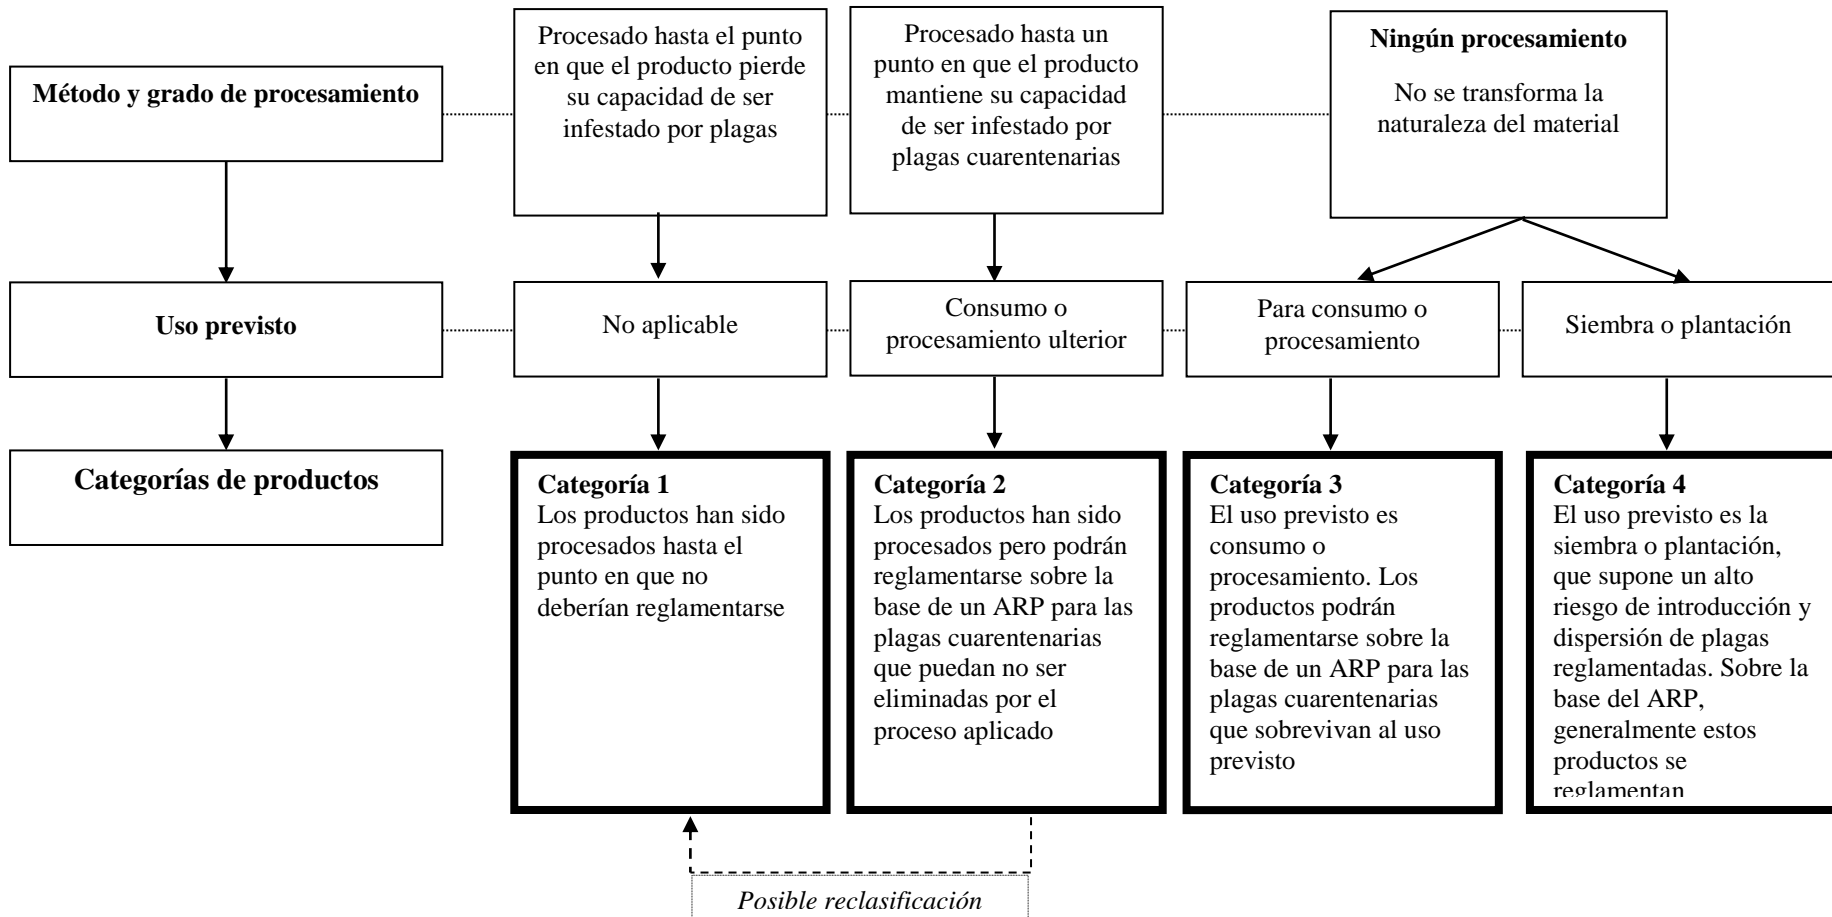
Método y grado de procesamiento

Procesado hasta el punto en que el producto pierde su capacidad de ser infestado por plagas

Procesado hasta un punto en que el producto mantiene su capacidad de ser infestado por plagas cuarentenarias

Ningún procesamiento

No se transforma la naturaleza del material

Uso previsto

No aplicable

Consumo o procesamiento ulterior

Para consumo o procesamiento

Siembra o plantación

Categorías de productos

Categoría 1
Los productos han sido procesados hasta el punto en que no deberían reglamentarse

Categoría 2
Los productos han sido procesados pero podrán reglamentarse sobre la base de un ARP para las plagas cuarentenarias que puedan no ser eliminadas por el proceso aplicado

Categoría 3
El uso previsto es consumo o procesamiento. Los productos podrán reglamentarse sobre la base de un ARP para las plagas cuarentenarias que sobrevivan al uso previsto

Categoría 4
El uso previsto es la siembra o plantación, que supone un alto riesgo de introducción y dispersión de plagas reglamentadas. Sobre la base del ARP, generalmente estos productos se reglamentan

Posible reclasificación